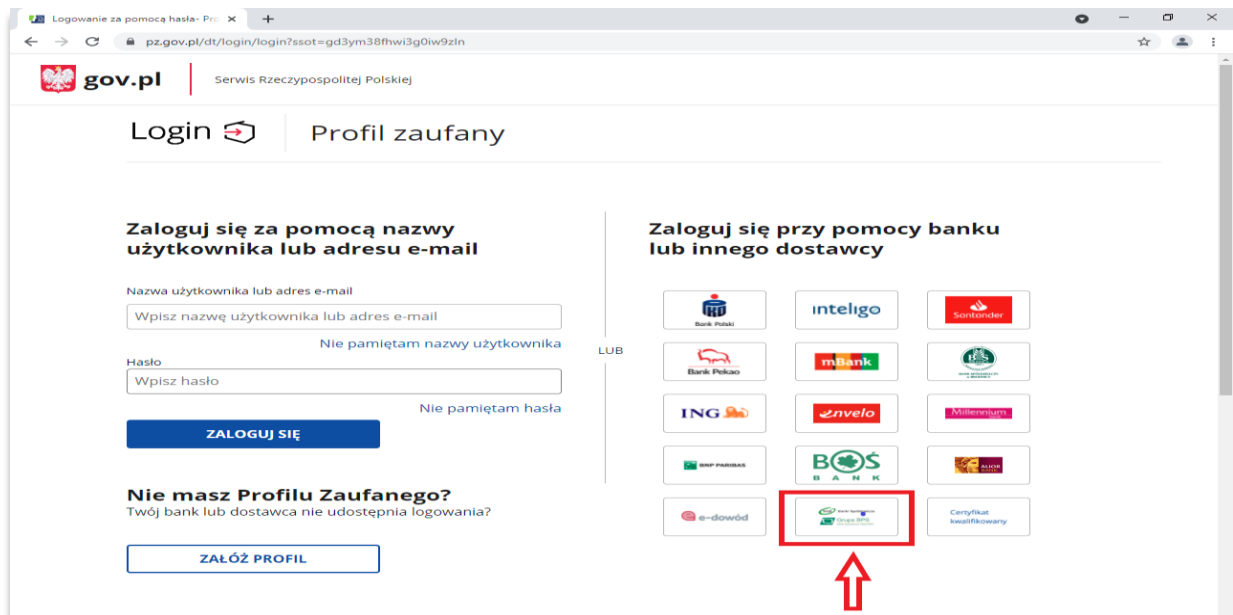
Logowanie za pomocą hasła- Pro ×
+
pz.gov.pl/dt/login/login?ssot=gd3ym38fhwi3g0iw9zln

gov.pl
Serwis Rzeczypospolitej Polskiej

Login
Profil zaufany

Zaloguj się za pomocą nazwy użytkownika lub adresu e-mail

Nazwa użytkownika lub adres e-mail
Wpisz nazwę użytkownika lub adres e-mail
Nie pamiętam nazwy użytkownika
Hasło
Wpisz hasło
Nie pamiętam hasła
ZALOGUJ SIĘ

Nie masz Profilu Zaufanego?
Twój bank lub dostawca nie udostępnia logowania?
ZAŁÓŻ PROFIL

LUB

Zaloguj się przy pomocy banku lub innego dostawcy

Bank Polski
inteligo
Santander
Bank Pekao
mBank
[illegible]
ING
envelo
Millennium
BNP PARIBAS
BOŚ BANK
ALIOR BANK
e-dowód
Grupa BPS
Certyfikat kwalifikowany